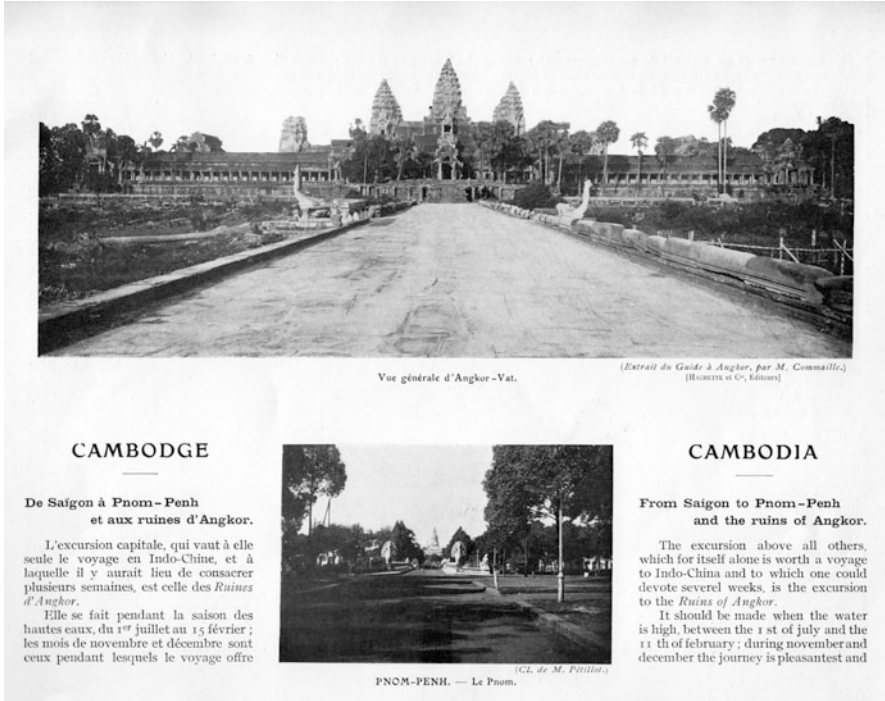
Vue générale d'Angkor-Vat.

(Extrait du Guide à Angkor, par M. Commaille.)
[Hachette et Cie, Éditeurs]

CAMBODGE

De Saïgon à Pnom-Penh et aux ruines d'Angkor.

L'excursion capitale, qui vaut à elle seule le voyage en Indo-Chine, et à laquelle il y aurait lieu de consacrer plusieurs semaines, est celle des Ruines d'Angkor.

Elle se fait pendant la saison des hautes eaux, du 1er juillet au 15 février ; les mois de novembre et décembre sont ceux pendant lesquels le voyage offre

(Cl. de M. Pétillot.)

PNOM-PENH. — Le Pnom.

CAMBODIA

From Saigon to Pnom-Penh and the ruins of Angkor.

The excursion above all others, which for itself alone is worth a voyage to Indo-China and to which one could devote severel weeks, is the excursion to the Ruins of Angkor.

It should be made when the water is high, between the 1 st of july and the 11 th of february ; during november and december the journey is pleasantest and